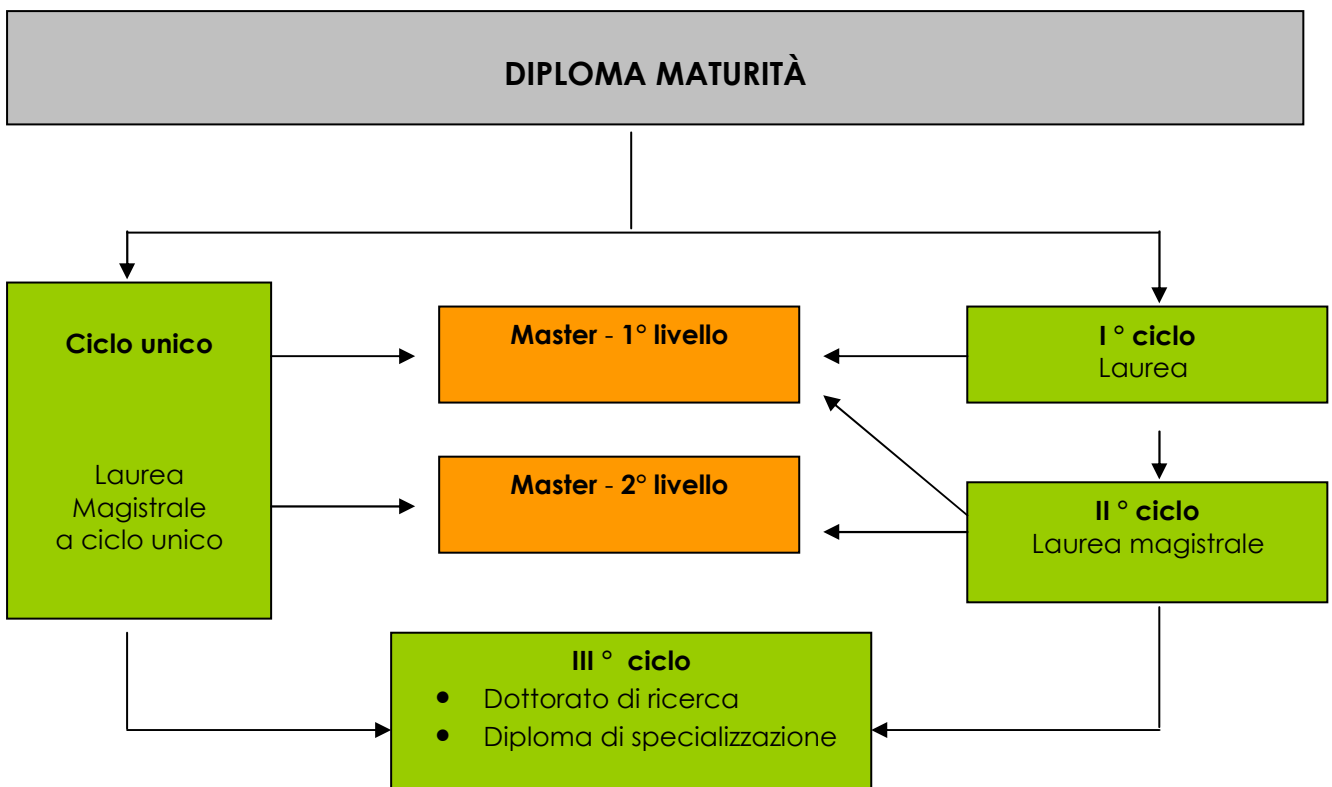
DIPLOMA MATURITÀ

Ciclo unico

Laurea Magistrale a ciclo unico

Master - 1° livello

Master - 2° livello

I ° ciclo
Laurea

II ° ciclo
Laurea magistrale

III ° ciclo
- Dottorato di ricerca
- Diploma di specializzazione